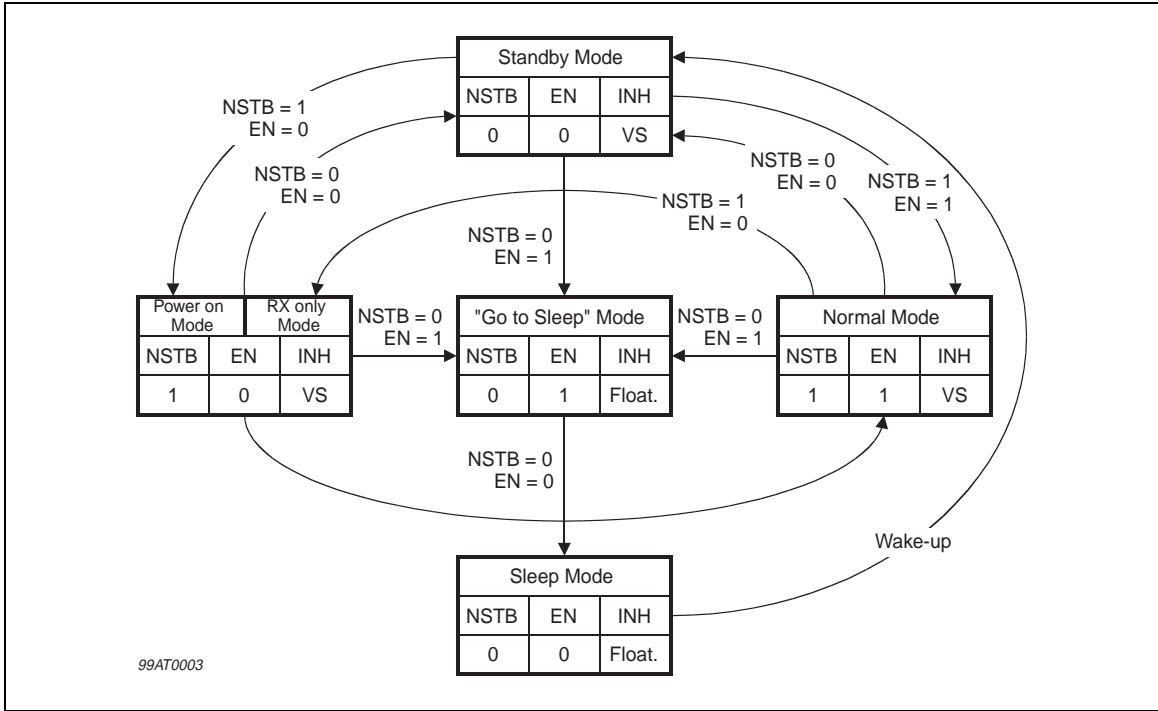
Standby Mode

| NSTB | EN | INH |
|---|---|---|
| 0 | 0 | VS |

NSTB = 1
EN = 0

NSTB = 0
EN = 0

NSTB = 0
EN = 0

NSTB = 1
EN = 1

NSTB = 1
EN = 0

NSTB = 0
EN = 1

| Power on Mode | RX only Mode | |
|---|---|---|
| NSTB | EN | INH |
| 1 | 0 | VS |

NSTB = 0
EN = 1

"Go to Sleep" Mode

| NSTB | EN | INH |
|---|---|---|
| 0 | 1 | Float. |

NSTB = 0
EN = 1

Normal Mode

| NSTB | EN | INH |
|---|---|---|
| 1 | 1 | VS |

NSTB = 0
EN = 0

Wake-up

Sleep Mode

| NSTB | EN | INH |
|---|---|---|
| 0 | 0 | Float. |

99AT0003